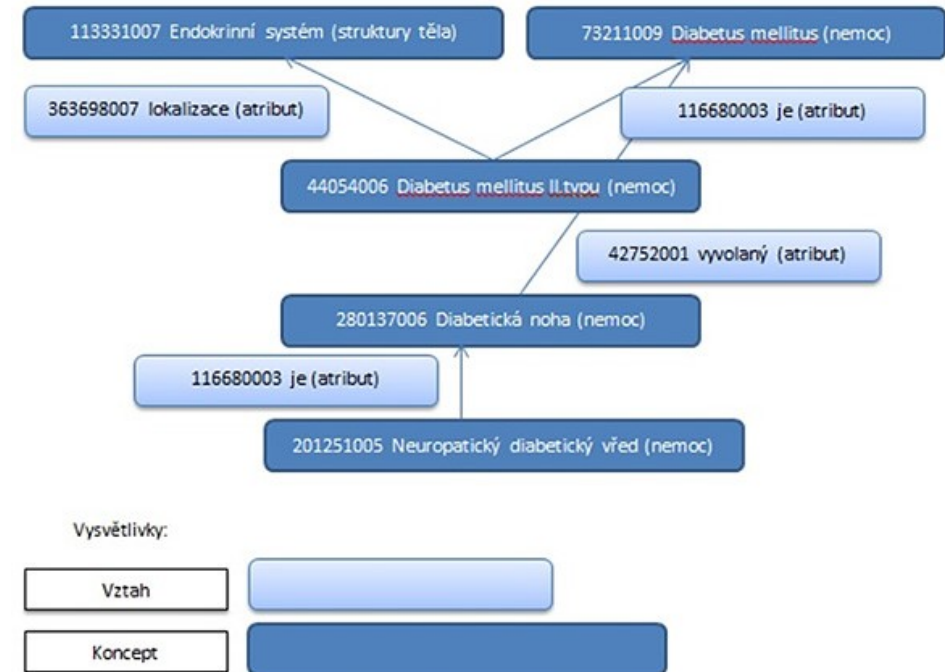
113331007 Endokrinní systém (struktury těla)

73211009 Diabetus mellitus (nemoc)

363698007 lokalizace (atribut)

116680003 je (atribut)

44054006 Diabetus mellitus II.typu (nemoc)

42752001 vyvolaný (atribut)

280137006 Diabetická noha (nemoc)

116680003 je (atribut)

201251005 Neuropatický diabetický vřed (nemoc)

Vysvětlivky:

Vztah

Koncept